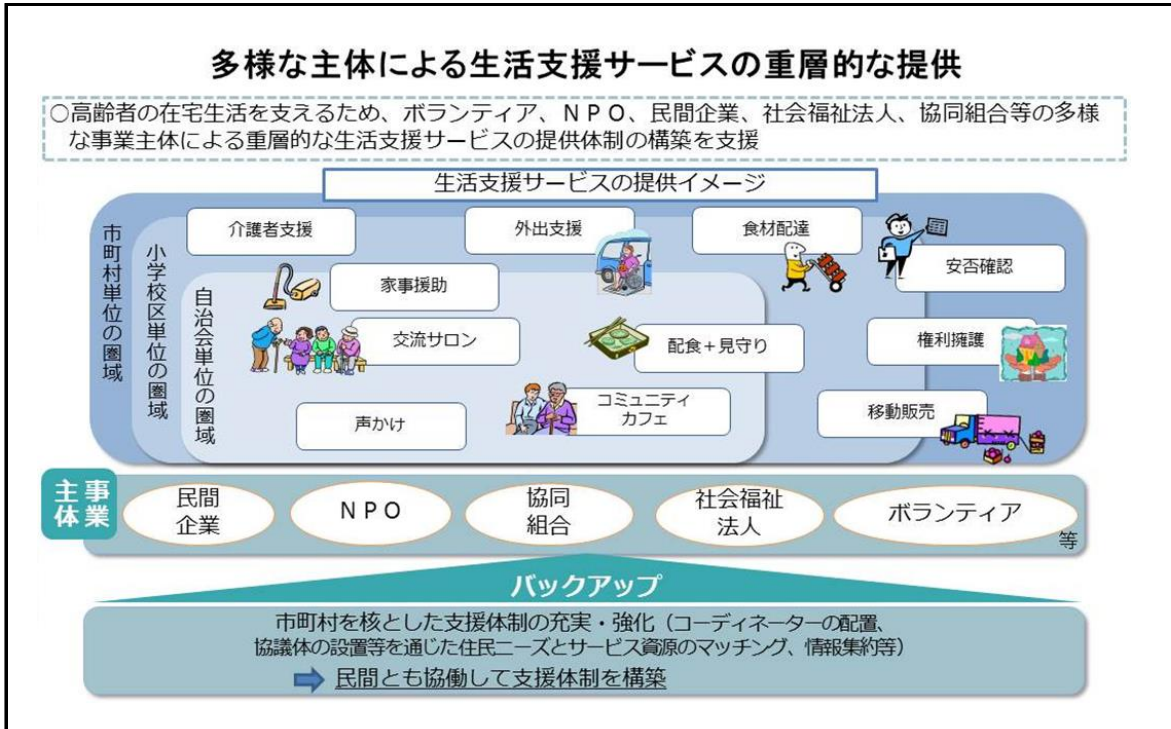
多様な主体による生活支援サービスの重層的な提供

○高齢者の在宅生活を支えるため、ボランティア、ＮＰＯ、民間企業、社会福祉法人、協同組合等の多様な事業主体による重層的な生活支援サービスの提供体制の構築を支援

生活支援サービスの提供イメージ

市町村単位の圏域

小学校区単位の圏域

自治会単位の圏域

介護者支援

外出支援

食材配達

安否確認

家事援助

交流サロン

配食＋見守り

権利擁護

コミュニティカフェ

声かけ

移動販売

事業主体

民間企業

ＮＰＯ

協同組合

社会福祉法人

ボランティア

等

バックアップ

市町村を核とした支援体制の充実・強化（コーディネーターの配置、協議体の設置等を通じた住民ニーズとサービス資源のマッチング、情報集約等）

民間とも協働して支援体制を構築